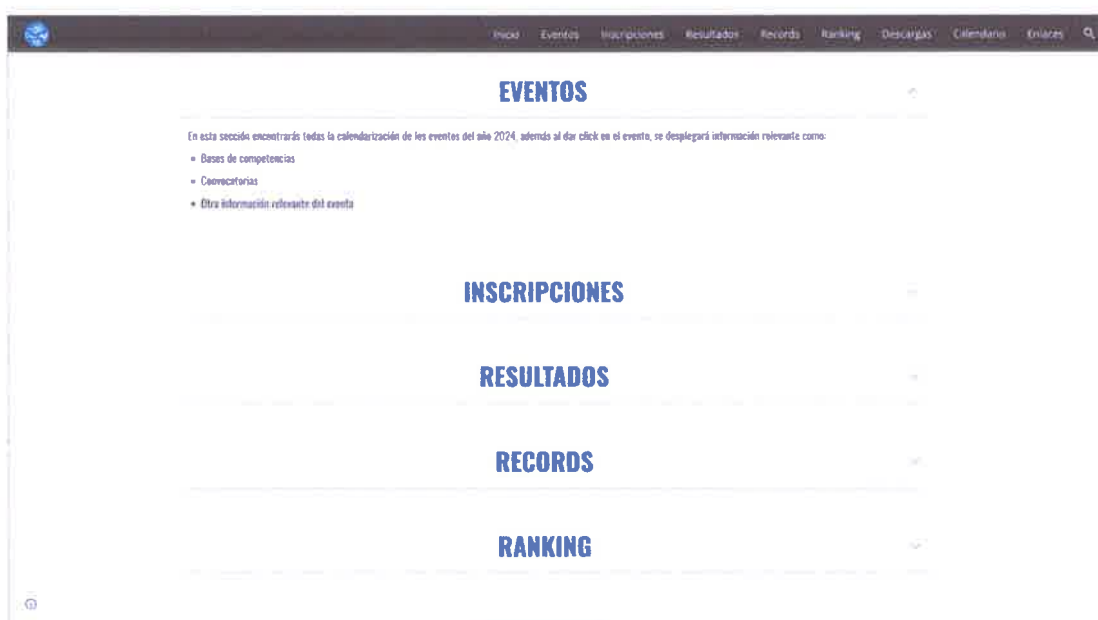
Inicio Eventos Inscripciones Resultados Records Ranking Descargas Calendario Enlaces

EVENTOS

En esta sección encontrarás todas la calendarización de los eventos del año 2024, además al dar click en el evento, se desplegará información relevante como:

- Bases de competencias
- Convocatorias
- Otra información relevante del evento

INSCRIPCIONES

RESULTADOS

RECORDS

RANKING